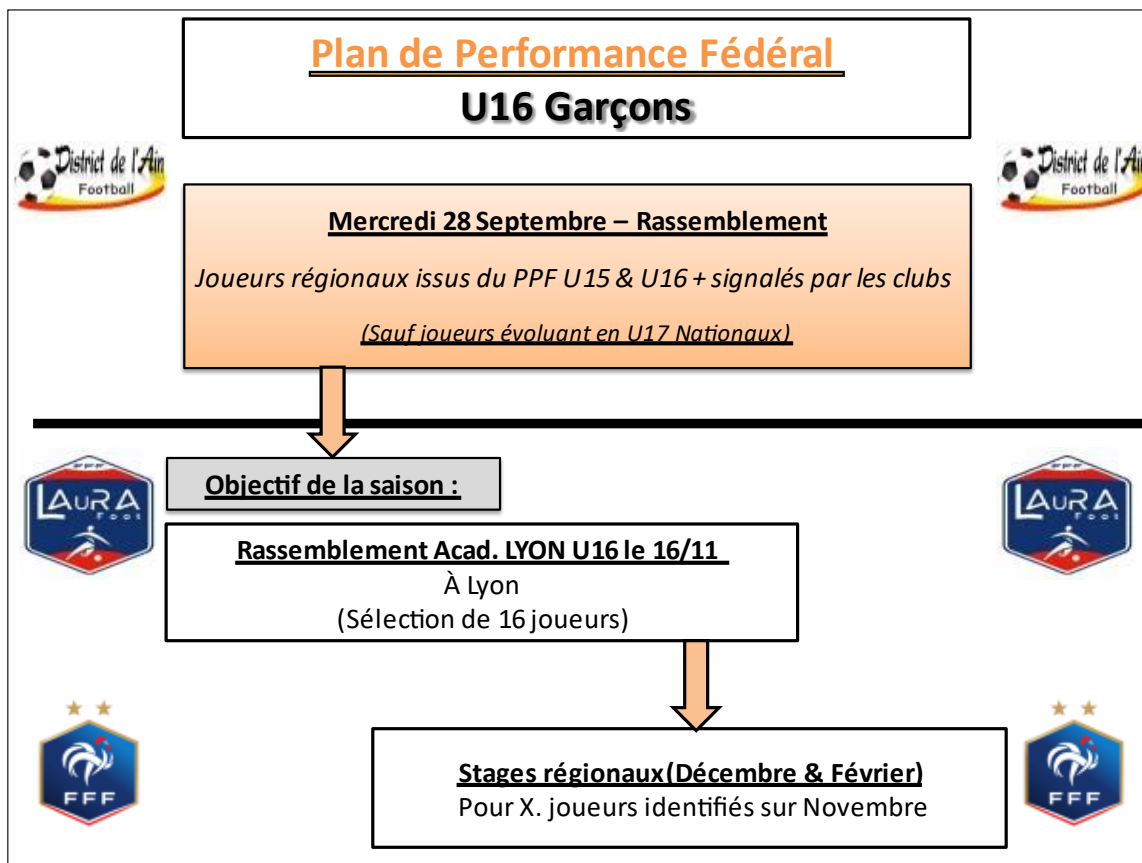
Plan de Performance Fédéral
U16 Garçons

District de l'Ain Football

District de l'Ain Football

Mercredi 28 Septembre – Rassemblement

Joueurs régionaux issus du PPF U15 & U16 + signalés par les clubs

(Sauf joueurs évoluant en U17 Nationaux)

LAuRA Foot

LAuRA Foot

Objectif de la saison :

Rassemblement Acad. LYON U16 le 16/11
À Lyon
(Sélection de 16 joueurs)

FFF

FFF

Stages régionaux(Décembre & Février)
Pour X. joueurs identifiés sur Novembre